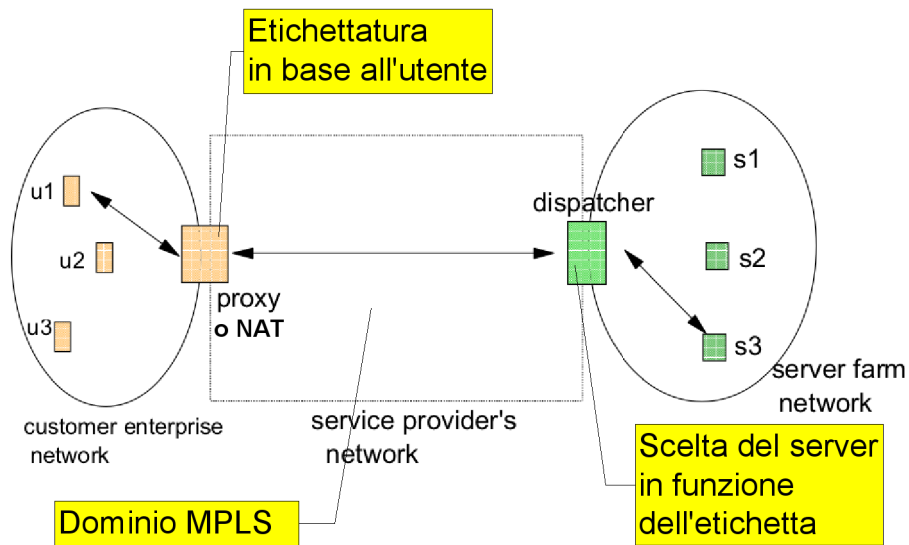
Etichettatura in base all'utente

u1

u2

u3

proxy
o NAT

customer enterprise network

service provider's network

Dominio MPLS

dispatcher

s1

s2

s3

server farm network

Scelta del server in funzione dell'etichetta